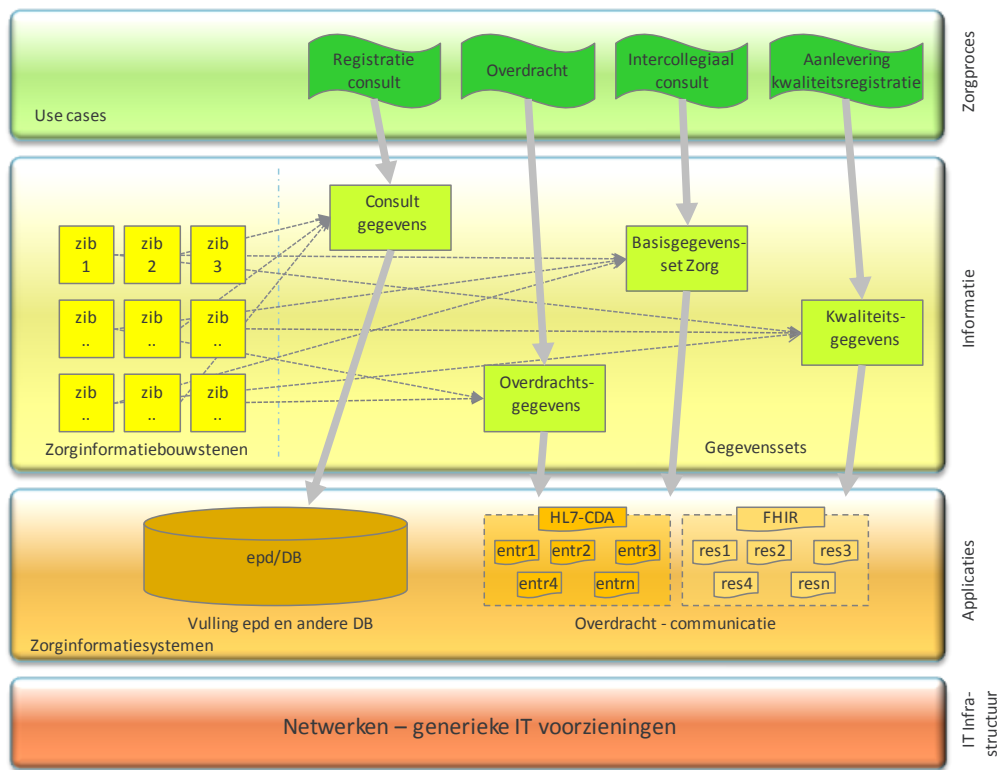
Registratie consult

Overdracht

Intercollegiaal consult

Aanlevering kwaliteitsregistratie

Use cases

Zorgproces

Consult gegevens

zib 1

zib 2

zib 3

Basisgegevensset Zorg

zib ..

zib ..

zib ..

Kwaliteitsgegevens

zib ..

zib ..

zib ..

Overdrachtsgegevens

Zorginformatiebouwstenen

Gegevenssets

Informatie

epd/DB

HL7-CDA

entr1

entr2

entr3

entr4

entrn

FHIR

res1

res2

res3

res4

resn

Vulling epd en andere DB

Overdracht - communicatie

Zorginformatiesystemen

Applicaties

Netwerken – generieke IT voorzieningen

IT infrastructuur